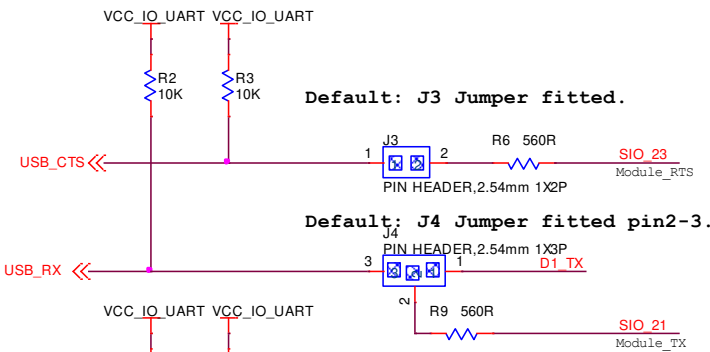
VCC_IO_UART VCC_IO_UART

R2
10K

R3
10K

Default: J3 Jumper fitted.

USB_CTS

J3

1

2

R6 560R

SIO_23

Module_RTS

PIN HEADER,2.54mm 1X2P

Default: J4 Jumper fitted pin2-3.

J4

PIN HEADER,2.54mm 1X3P

USB_RX

3

1

D1_TX

2

R9 560R

SIO_21

Module_TX

VCC_IO_UART VCC_IO_UART